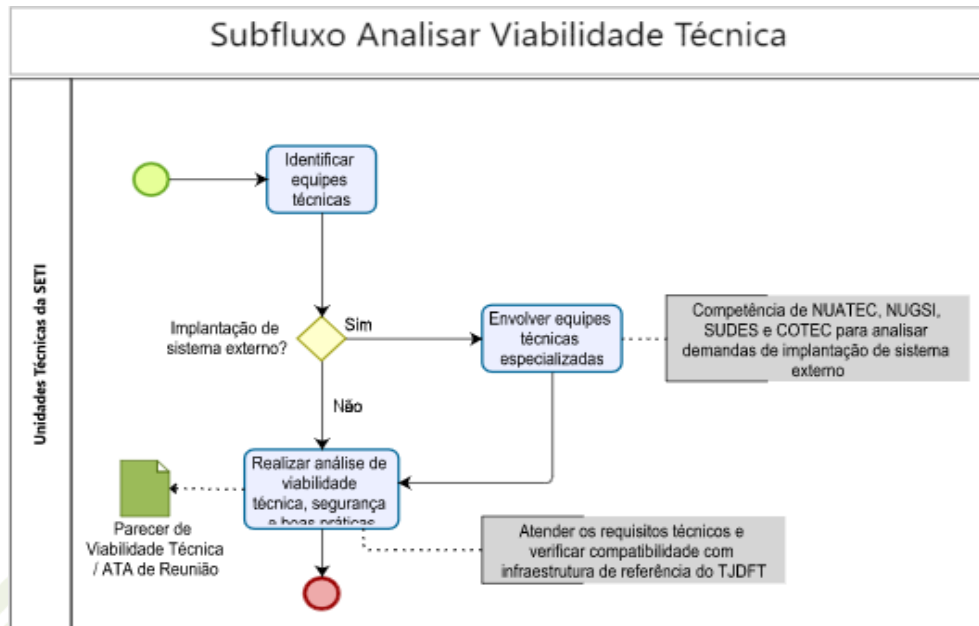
Subfluxo Analisar Viabilidade Técnica

Unidades Técnicas da SETI

Identificar equipes técnicas

Implantação de sistema externo?

Sim

Envolver equipes técnicas especializadas

Competência de NUATEC, NUGSI, SUDES e COTEC para analisar demandas de implantação de sistema externo

Não

Realizar análise de viabilidade técnica, segurança e boas práticas

Parecer de Viabilidade Técnica / ATA de Reunião

Atender os requisitos técnicos e verificar compatibilidade com infraestrutura de referência do TJDFT